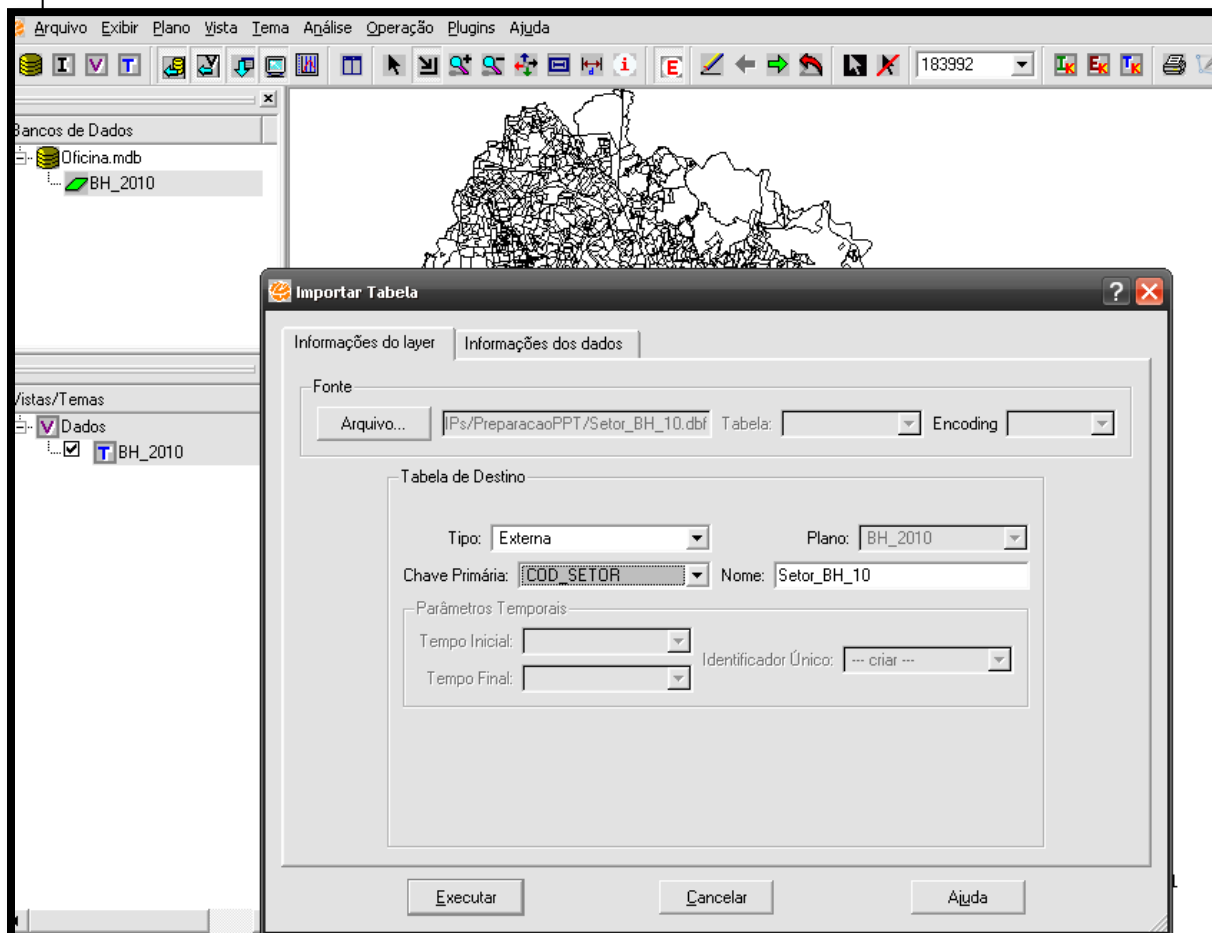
Arquivo Exibir Plano Vista Tema Análise Operação Plugins Ajuda

183992

Bancos de Dados
Oficina.mdb
BH_2010

Vistas/Temas
Dados
BH_2010

Importar Tabela

Informações do layer
Informações dos dados

Fonte
Arquivo...
IPs/PreparacaoPPT/Setor_BH_10.dbf
Tabela:
Encoding

Tabela de Destino
Tipo: Externa
Plano: BH_2010
Chave Primária: COD_SETOR
Nome: Setor_BH_10

Parâmetros Temporais
Tempo Inicial:
Tempo Final:
Identificador Único: --- criar ---

Executar
Cancelar
Ajuda